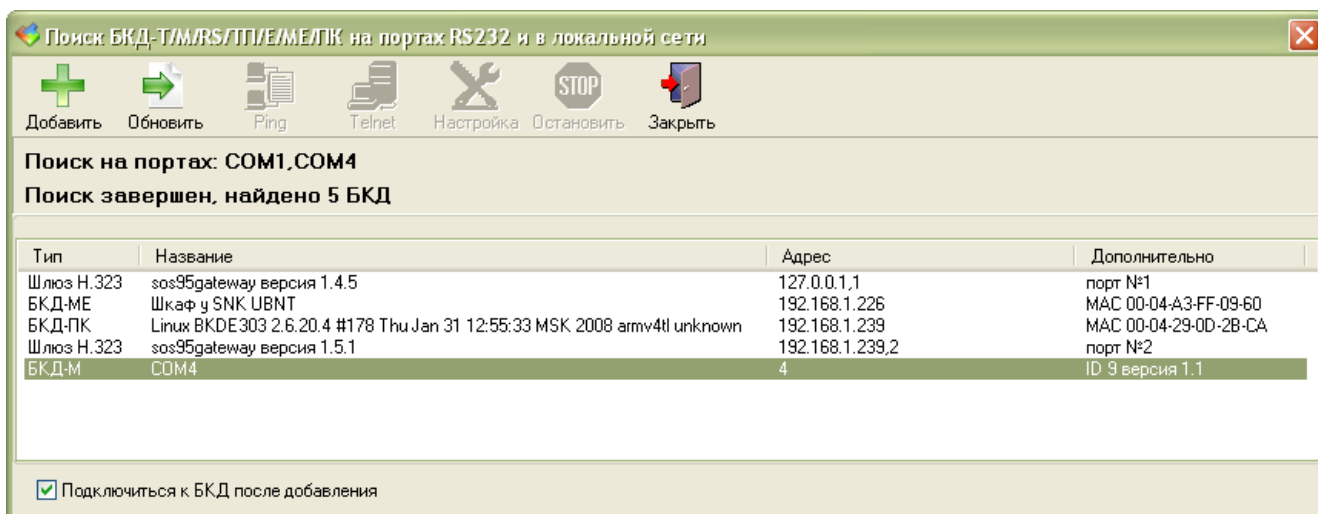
Поиск БКД-Т/М/RS/ТП/Е/МЕ/ПК на портах RS232 и в локальной сети

Добавить Обновить Ping Telnet Настройка Остановить Закрыть

STOP

Поиск на портах: COM1,COM4

Поиск завершен, найдено 5 БКД

| Тип | Название | Адрес | Дополнительно |
|---|---|---|---|
| Шлюз H.323 | sos95gateway версия 1.4.5 | 127.0.0.1,1 | порт №1 |
| БКД-МЕ | Шкаф у SNK UBNT | 192.168.1.226 | MAC 00-04-A3-FF-09-60 |
| БКД-ПК | Linux BKDE303 2.6.20.4 #178 Thu Jan 31 12:55:33 MSK 2008 armv4tl unknown | 192.168.1.239 | MAC 00-04-29-0D-2B-CA |
| Шлюз H.323 | sos95gateway версия 1.5.1 | 192.168.1.239,2 | порт №2 |
| БКД-М | COM4 | 4 | ID 9 версия 1.1 |

Подключиться к БКД после добавления